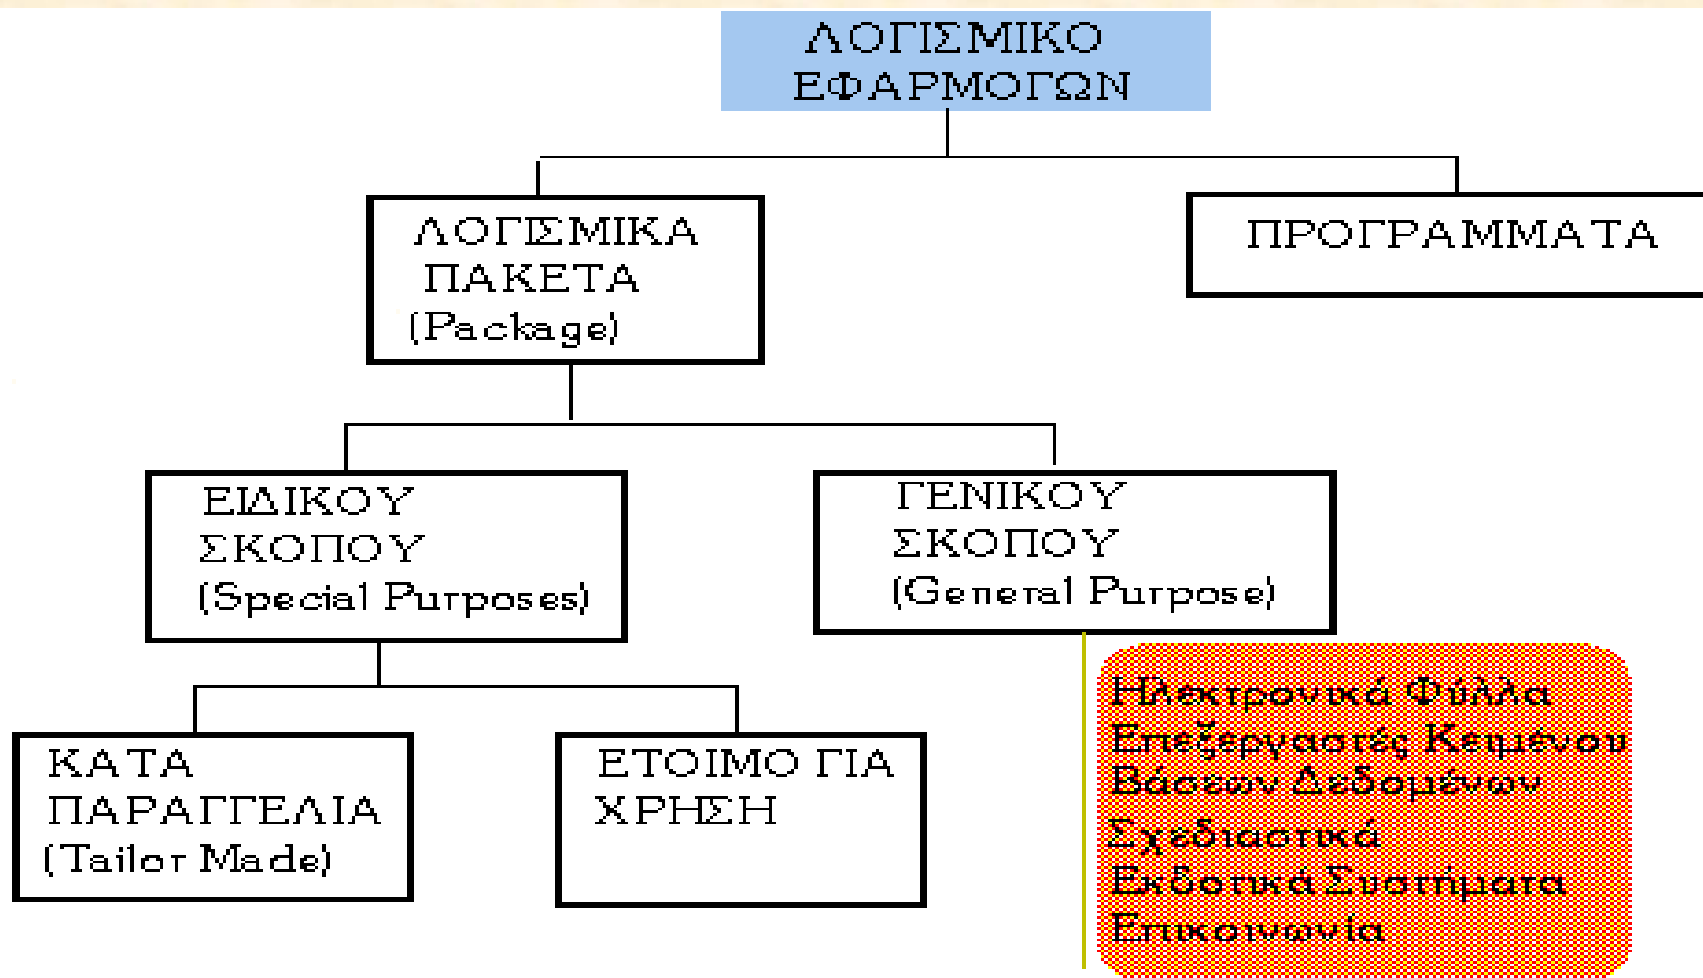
ΛΟΓΙΣΜΙΚΟ ΕΦΑΡΜΟΓΩΝ

ΛΟΓΙΣΜΙΚΑ ΠΑΚΕΤΑ (Package)

ΠΡΟΓΡΑΜΜΑΤΑ

ΕΙΔΙΚΟΥ ΣΚΟΠΟΥ (Special Purposes)

ΓΕΝΙΚΟΥ ΣΚΟΠΟΥ (General Purpose)

ΚΑΤΑ ΠΑΡΑΓΓΕΛΙΑ (Tailor Made)

ΕΤΟΙΜΟ ΓΙΑ ΧΡΗΣΗ

Ηλεκτρονικά Φύλλα
Επεξεργαστές Κειμένου
Βάσεων Δεδομένων
Σχεδιαστικά
Εκδοτικά Συστήματα
Επικοινωνία